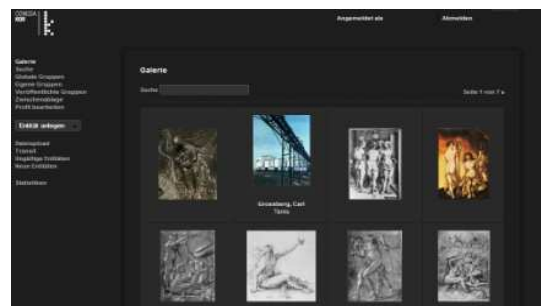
CONEDA

Angemeldet als

Abmelden

Galerie
Suche
Globale Gruppen
Eigene Gruppen
Veröffentliche Gruppen
Zwischenablage
Profil bearbeiten

Entität anlegen

Datenupload
Transfer
Ungültige Entitäten
Neue Entitäten

Statistiken

Galerie

Suche

Seite 1 von 7

Grossberg, Carl
Tanks